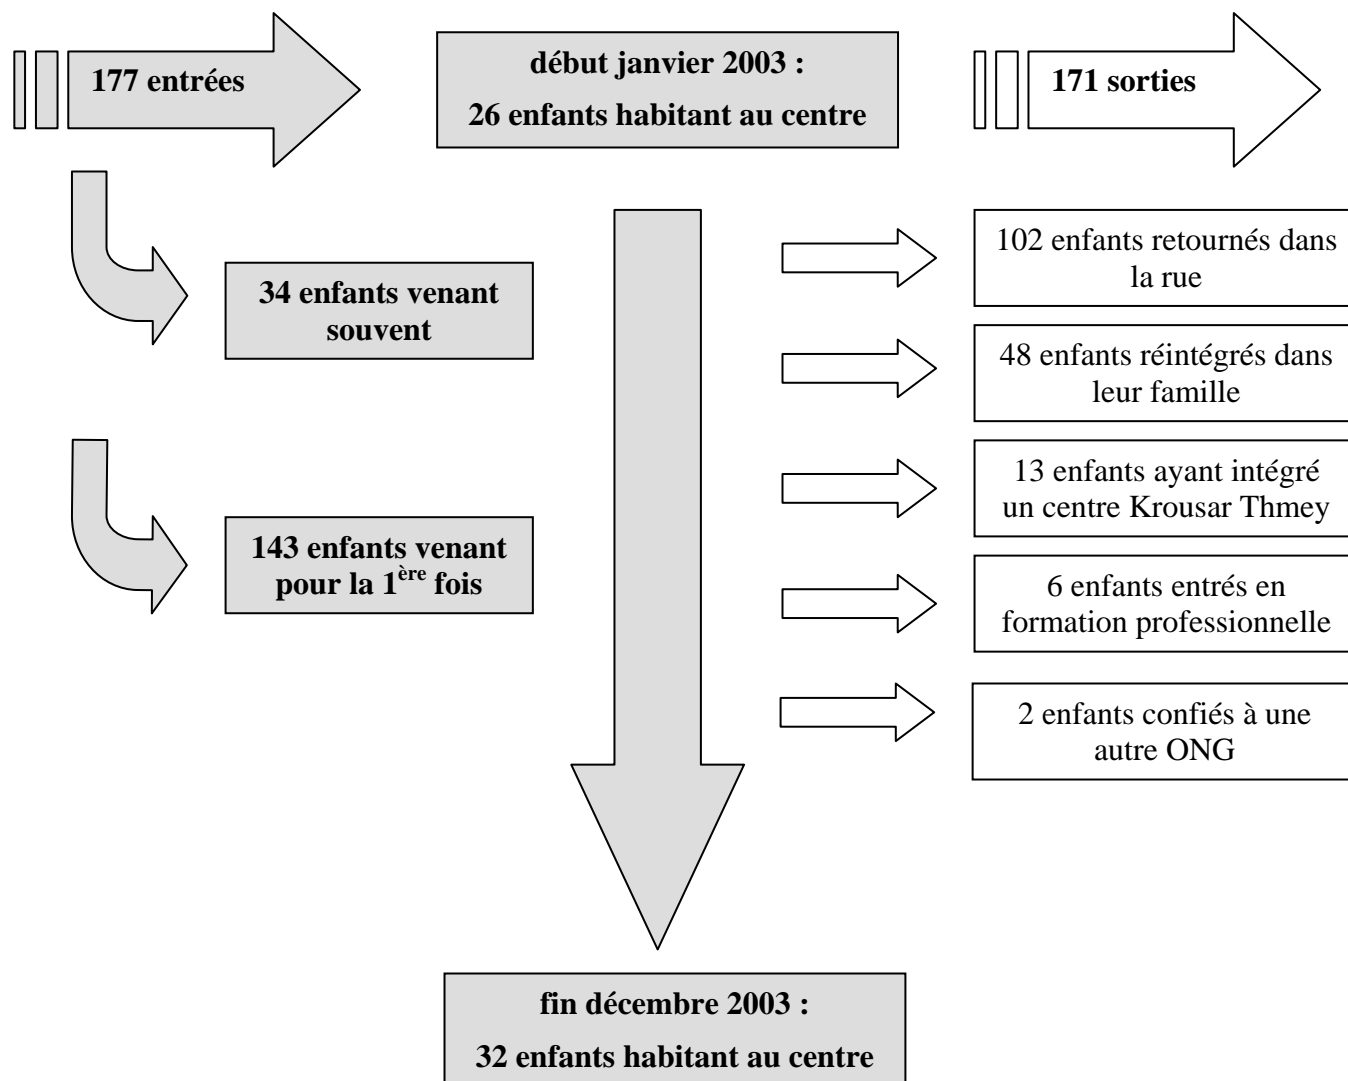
177 entrées

début janvier 2003 :

26 enfants habitant au centre

171 sorties

34 enfants venant souvent

143 enfants venant pour la $1^{ère}$ fois

102 enfants retournés dans la rue

48 enfants réintégrés dans leur famille

13 enfants ayant intégré un centre Krousar Thmey

6 enfants entrés en formation professionnelle

2 enfants confiés à une autre ONG

fin décembre 2003 :

32 enfants habitant au centre